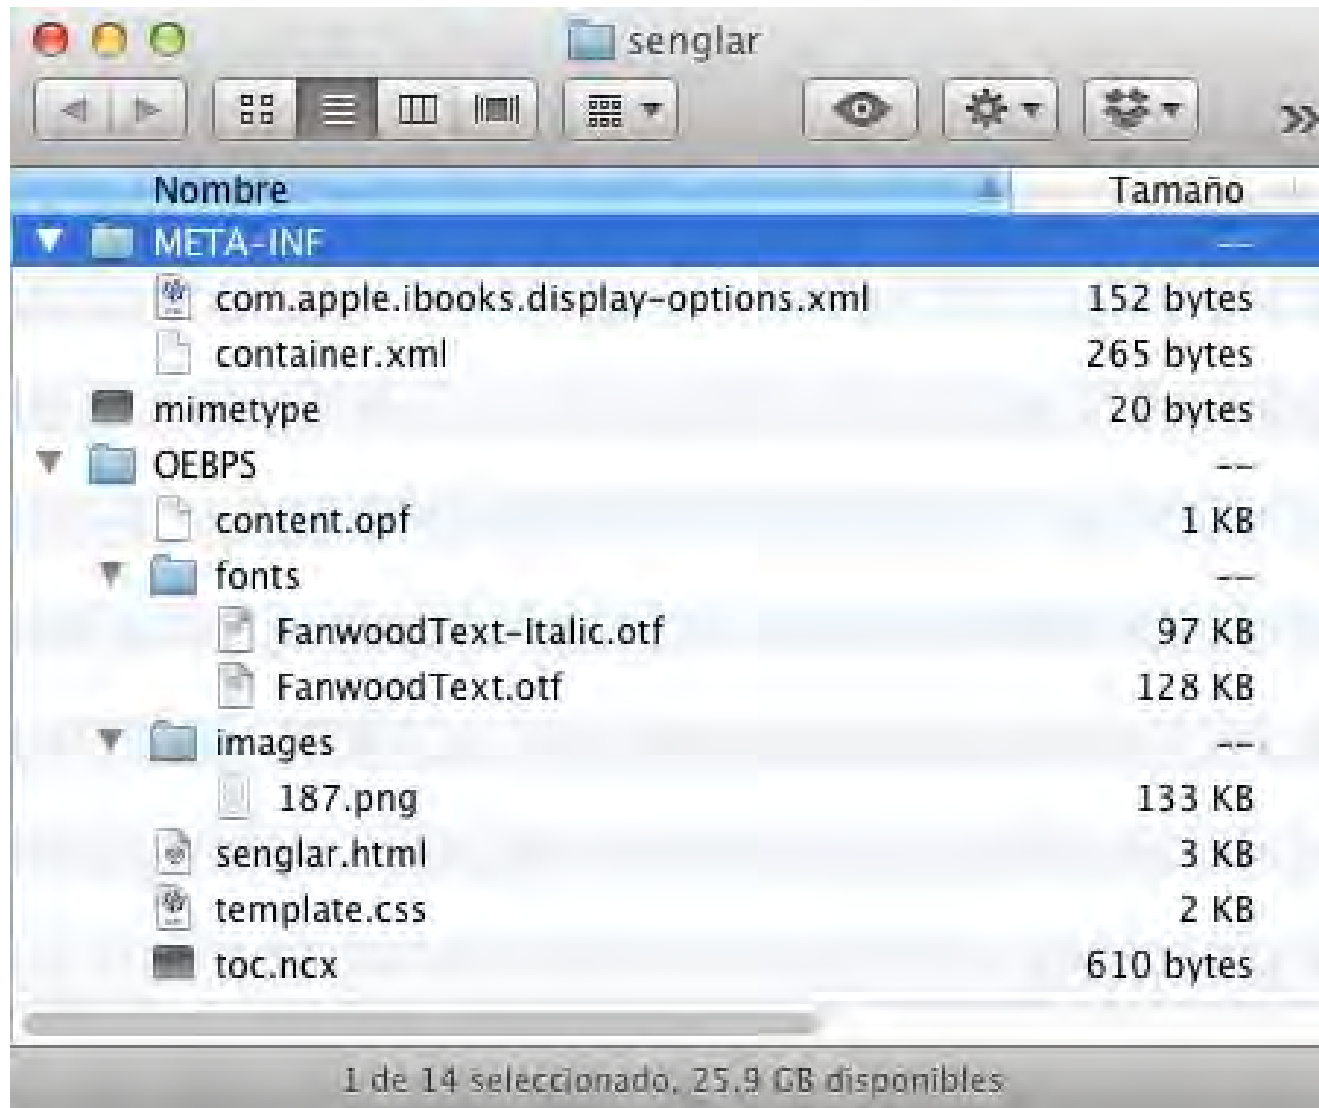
senglar

| Nombre | Tamaño |
|---|---|
| META-INF | -- |
| com.apple.ibooks.display-options.xml | 152 bytes |
| container.xml | 265 bytes |
| mimetype | 20 bytes |
| OEBPS | -- |
| content.opf | 1 KB |
| fonts | -- |
| FanwoodText-Italic.otf | 97 KB |
| FanwoodText.otf | 128 KB |
| images | -- |
| 187.png | 133 KB |
| senglar.html | 3 KB |
| template.css | 2 KB |
| toc.ncx | 610 bytes |

1 de 14 seleccionado, 25,9 GB disponibles